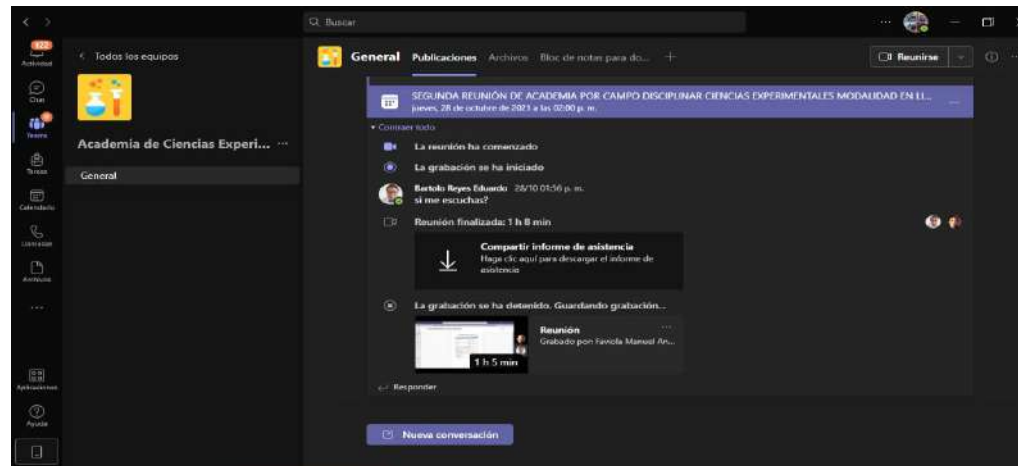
Buscar

922
Actividad
Chat
Teams
Tareas
Calendario
Llamadas
Archivos
...
Aplicaciones
Ayuda

< Todos los equipos

Academia de Ciencias Experi... ···

General

General Publicaciones Archivos Bloc de notas para do... +

Reunirse

SEGUNDA REUNIÓN DE ACADEMIA POR CAMPO DISCIPLINAR CIENCIAS EXPERIMENTALES MODALIDAD EN LI...
jueves, 28 de octubre de 2021 a las 02:00 p. m.

Contraer todo

La reunión ha comenzado

La grabación se ha iniciado

Bartolo Reyes Eduardo 28/10 01:56 p. m.
si me escuchas?

Reunión finalizada: 1 h 8 min

Compartir informe de asistencia
Haga clic aquí para descargar el informe de asistencia

La grabación se ha detenido. Guardando grabación...

Reunión
Grabado por: Faviola Manuel An...
1 h 5 min

Responder

Nueva conversación